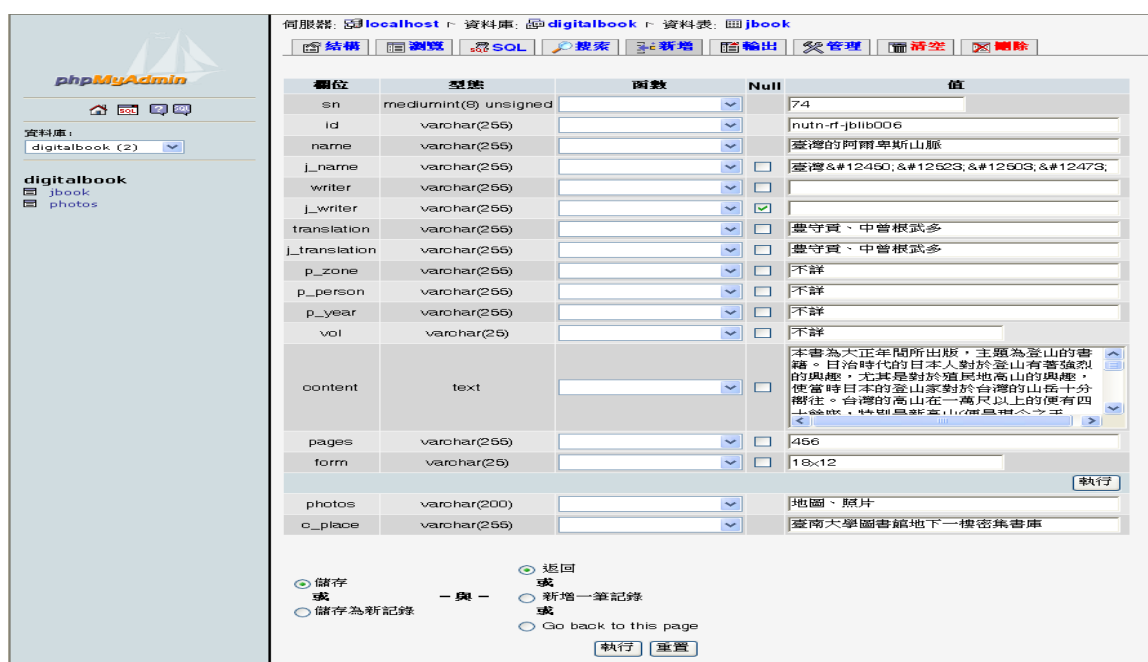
phpMyAdmin

資料庫:
digitalbook (2)

digitalbook
jbook
photos

伺服器: localhost ▸ 資料庫: digitalbook ▸ 資料表: jbook

結構 瀏覽 SQL 搜索 新增 輸出 管理 清空 刪除

| 欄位 | 型態 | 函數 | Null | 值 |
|---|---|---|---|---|
| sn | mediumint(8) unsigned | | | 74 |
| id | varchar(255) | | | nutn-rf-jblib006 |
| name | varchar(255) | | | 臺灣的阿爾卑斯山脈 |
| j_name | varchar(255) | | | 臺灣&#12450;&#12523;&#12503;&#12473; |
| writer | varchar(255) | | | |
| j_writer | varchar(255) | | ☑ | |
| translation | varchar(255) | | | 豊守貫、中曽根武多 |
| j_translation | varchar(255) | | | 豊守貫、中曽根武多 |
| p_zone | varchar(255) | | | 不詳 |
| p_person | varchar(255) | | | 不詳 |
| p_year | varchar(255) | | | 不詳 |
| vol | varchar(25) | | | 不詳 |
| content | text | | | 本書為大正年間所出版，主題為登山的書籍。日治時代的日本人對於登山有著強烈的興趣，尤其是對於殖民地高山的興趣，使當時日本的登山家對於台灣的山岳十分嚮往。台灣的高山在一萬尺以上的便有四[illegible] |
| pages | varchar(255) | | | 456 |
| form | varchar(25) | | | 18x12 |

執行

| photos | varchar(200) | | | 地圖、照片 |
|---|---|---|---|---|
| c_place | varchar(255) | | | 臺南大學圖書館地下一樓密集書庫 |

◉ 儲存
或
○ 儲存為新記錄

— 與 —

◉ 返回
或
○ 新增一筆記錄
或
○ Go back to this page

執行 重置